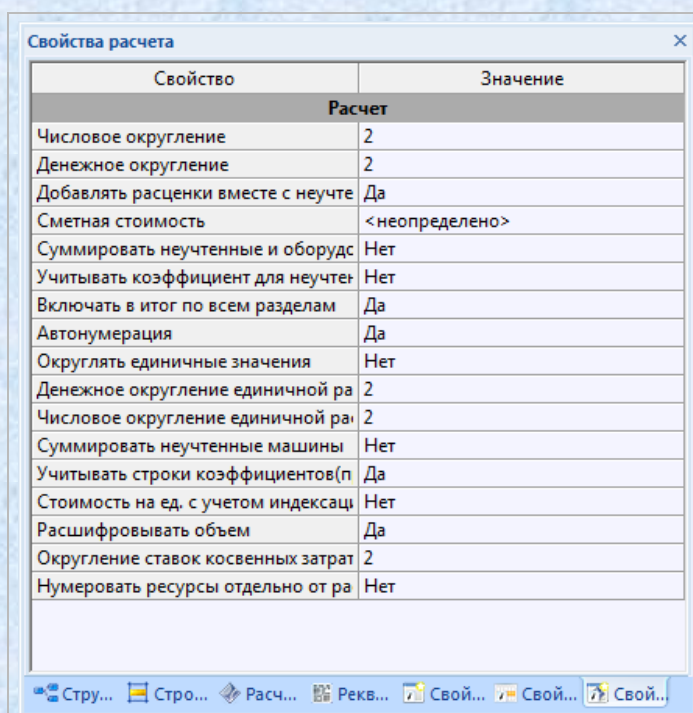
Свойства расчета ×

| Свойство | Значение |
|---|---|
| Расчет | |
| Числовое округление | 2 |
| Денежное округление | 2 |
| Добавлять расценки вместе с неучте | Да |
| Сметная стоимость | <неопределено> |
| Суммировать неучтенные и оборудс | Нет |
| Учитывать коэффициент для неучтен | Нет |
| Включать в итог по всем разделам | Да |
| Автонумерация | Да |
| Округлять единичные значения | Нет |
| Денежное округление единичной ра | 2 |
| Числовое округление единичной ра | 2 |
| Суммировать неучтенные машины | Нет |
| Учитывать строки коэффициентов(п | Да |
| Стоимость на ед. с учетом индексаці | Нет |
| Расшифровывать объем | Да |
| Округление ставок косвенных затрат | 2 |
| Нумеровать ресурсы отдельно от ра | Нет |

Стру... Стро... Расч... Рекв... Свой... Свой... Свой...